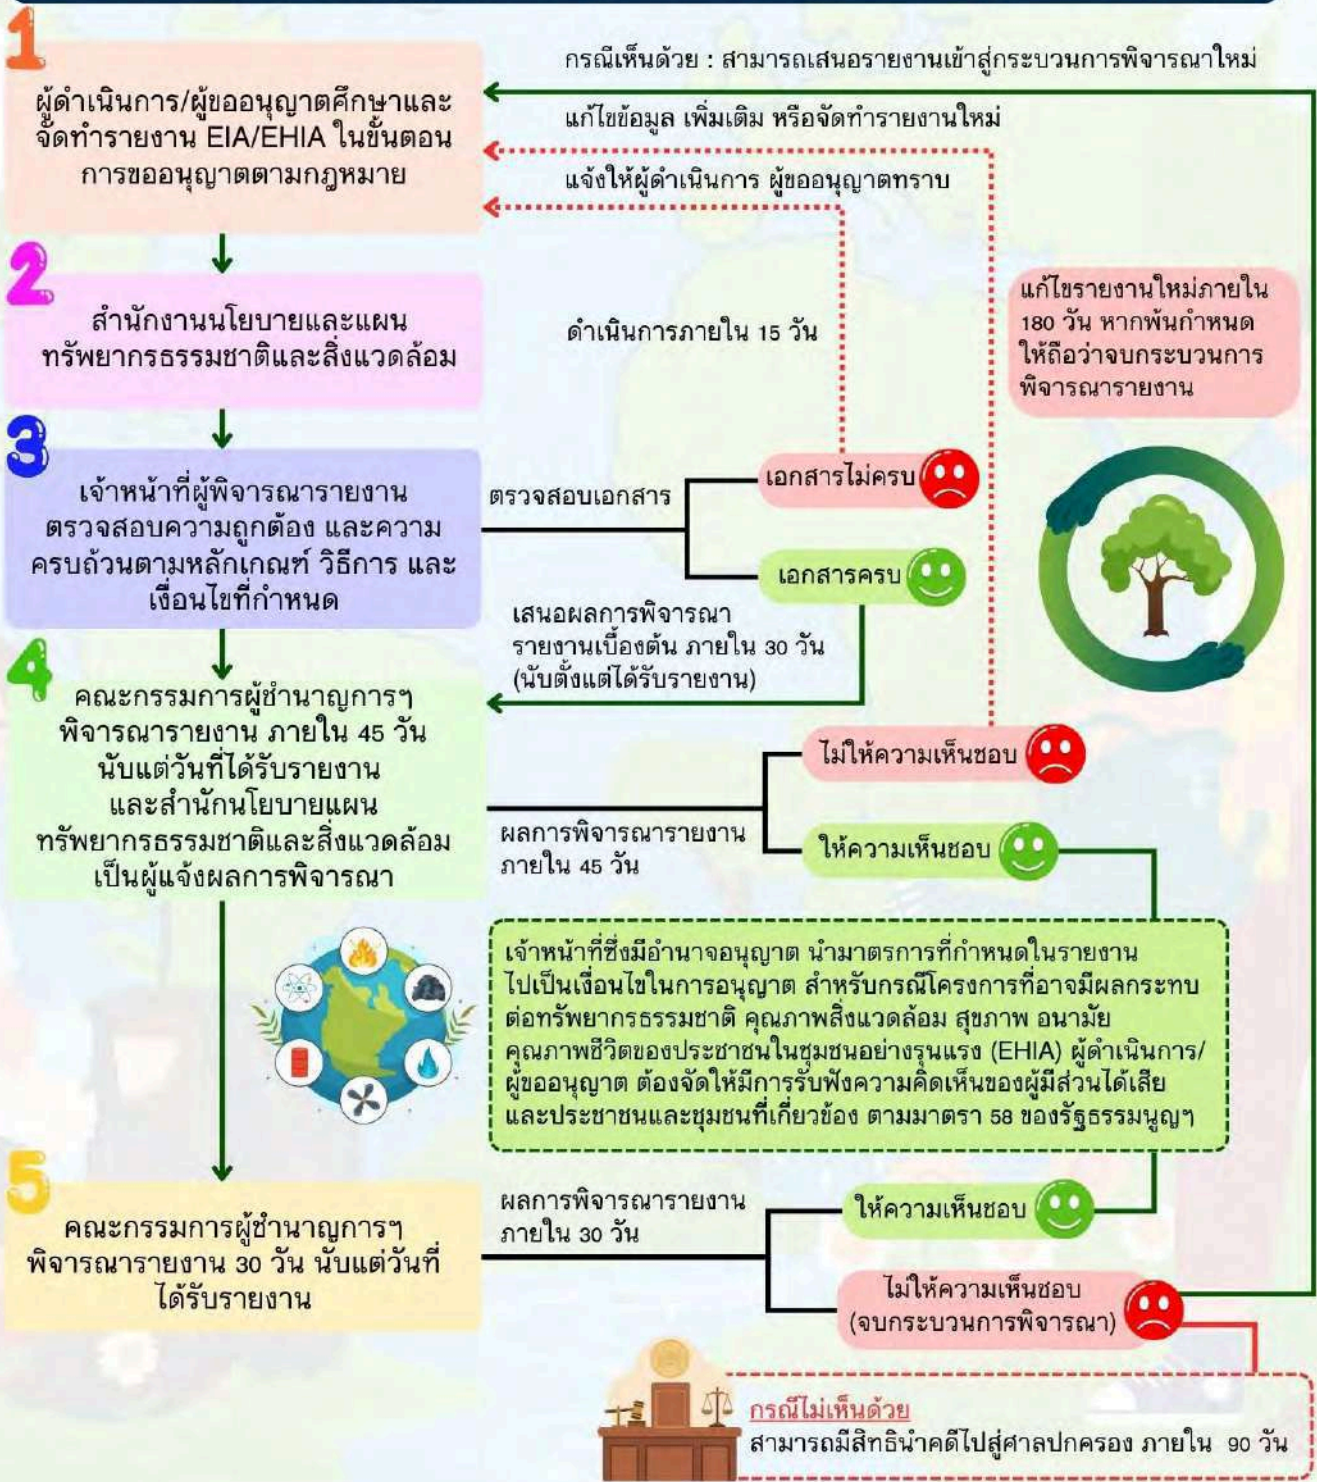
1

ผู้ดำเนินการ/ผู้ขออนุญาตศึกษาและจัดทำรายงาน EIA/EHIA ในขั้นตอนการขออนุญาตตามกฎหมาย

กรณีเห็นด้วย : สามารถเสนอรายงานเข้าสู่กระบวนการพิจารณาใหม่

แก้ไขข้อมูล เพิ่มเติม หรือจัดทำรายงานใหม่

แจ้งให้ผู้ดำเนินการ ผู้ขออนุญาตทราบ

2

สำนักงานนโยบายและแผนทรัพยากรธรรมชาติและสิ่งแวดล้อม

ดำเนินการภายใน 15 วัน

แก้ไขรายงานใหม่ภายใน 180 วัน หากพ้นกำหนดให้ถือว่าจบกระบวนการพิจารณารายงาน

3

เจ้าหน้าที่ผู้พิจารณารายงานตรวจสอบความถูกต้อง และความครบถ้วนตามหลักเกณฑ์ วิธีการ และเงื่อนไขที่กำหนด

ตรวจสอบเอกสาร

เอกสารไม่ครบ

เอกสารครบ

เสนอผลการพิจารณารายงานเบื้องต้น ภายใน 30 วัน (นับตั้งแต่ได้รับรายงาน)

4

คณะกรรมการผู้ชำนาญการฯ พิจารณารายงาน ภายใน 45 วัน นับแต่วันที่ได้รับรายงาน และสำนักนโยบายแผนทรัพยากรธรรมชาติและสิ่งแวดล้อม เป็นผู้แจ้งผลการพิจารณา

ไม่ให้ความเห็นชอบ

ผลการพิจารณารายงาน ภายใน 45 วัน

ให้ความเห็นชอบ

เจ้าหน้าที่ซึ่งมีอำนาจอนุญาต นำมาตรการที่กำหนดในรายงานไปเป็นเงื่อนไขในการอนุญาต สำหรับกรณีโครงการที่อาจมีผลกระทบต่อทรัพยากรธรรมชาติ คุณภาพสิ่งแวดล้อม สุขภาพ อนามัย คุณภาพชีวิตของประชาชนในชุมชนอย่างรุนแรง (EHIA) ผู้ดำเนินการ/ผู้ขออนุญาต ต้องจัดให้มีการรับฟังความคิดเห็นของผู้มีส่วนได้เสียและประชาชนและชุมชนที่เกี่ยวข้อง ตามมาตรา 58 ของรัฐธรรมนูญฯ

5

คณะกรรมการผู้ชำนาญการฯ พิจารณารายงาน 30 วัน นับแต่วันที่ได้รับรายงาน

ผลการพิจารณารายงาน ภายใน 30 วัน

ให้ความเห็นชอบ

ไม่ให้ความเห็นชอบ (จบกระบวนการพิจารณา)

กรณีไม่เห็นด้วย
สามารถมีสิทธินำคดีไปสู่ศาลปกครอง ภายใน 90 วัน